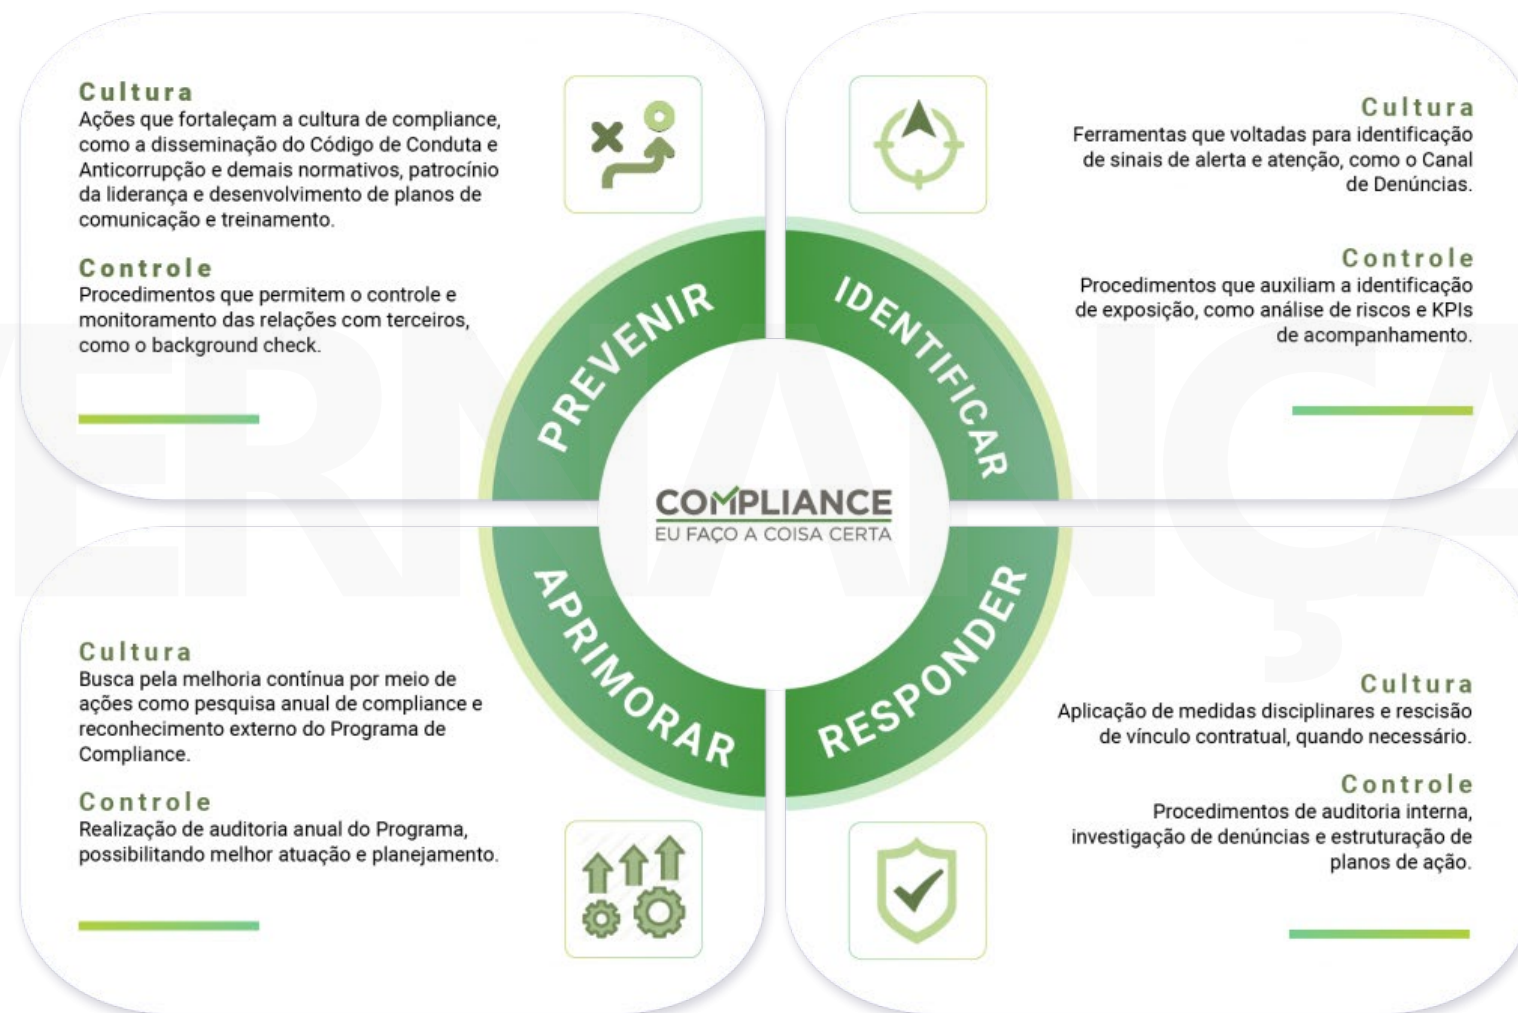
Cultura
Ações que fortaleçam a cultura de compliance, como a disseminação do Código de Conduta e Anticorrupção e demais normativos, patrocínio da liderança e desenvolvimento de planos de comunicação e treinamento.

Controle
Procedimentos que permitem o controle e monitoramento das relações com terceiros, como o background check.

Cultura
Ferramentas que voltadas para identificação de sinais de alerta e atenção, como o Canal de Denúncias.

Controle
Procedimentos que auxiliam a identificação de exposição, como análise de riscos e KPIs de acompanhamento.

PREVENIR

IDENTIFICAR

COMPLIANCE
EU FAÇO A COISA CERTA

APRIMORAR

RESPONDER

Cultura
Busca pela melhoria contínua por meio de ações como pesquisa anual de compliance e reconhecimento externo do Programa de Compliance.

Controle
Realização de auditoria anual do Programa, possibilitando melhor atuação e planejamento.

Cultura
Aplicação de medidas disciplinares e rescisão de vínculo contratual, quando necessário.

Controle
Procedimentos de auditoria interna, investigação de denúncias e estruturação de planos de ação.